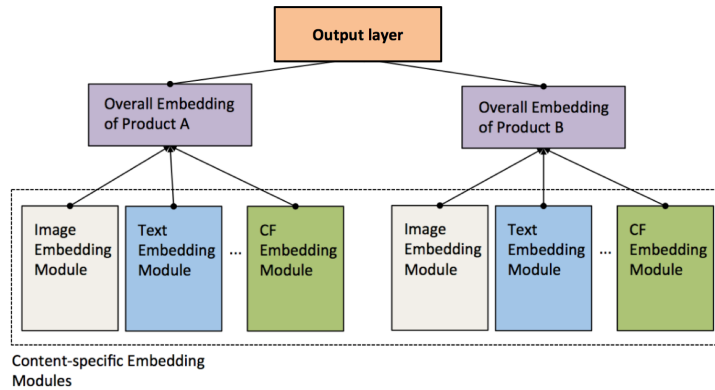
Output layer

Overall Embedding of Product A

Overall Embedding of Product B

Image Embedding Module

Text Embedding Module

...

CF Embedding Module

Image Embedding Module

Text Embedding Module

...

CF Embedding Module

Content-specific Embedding Modules